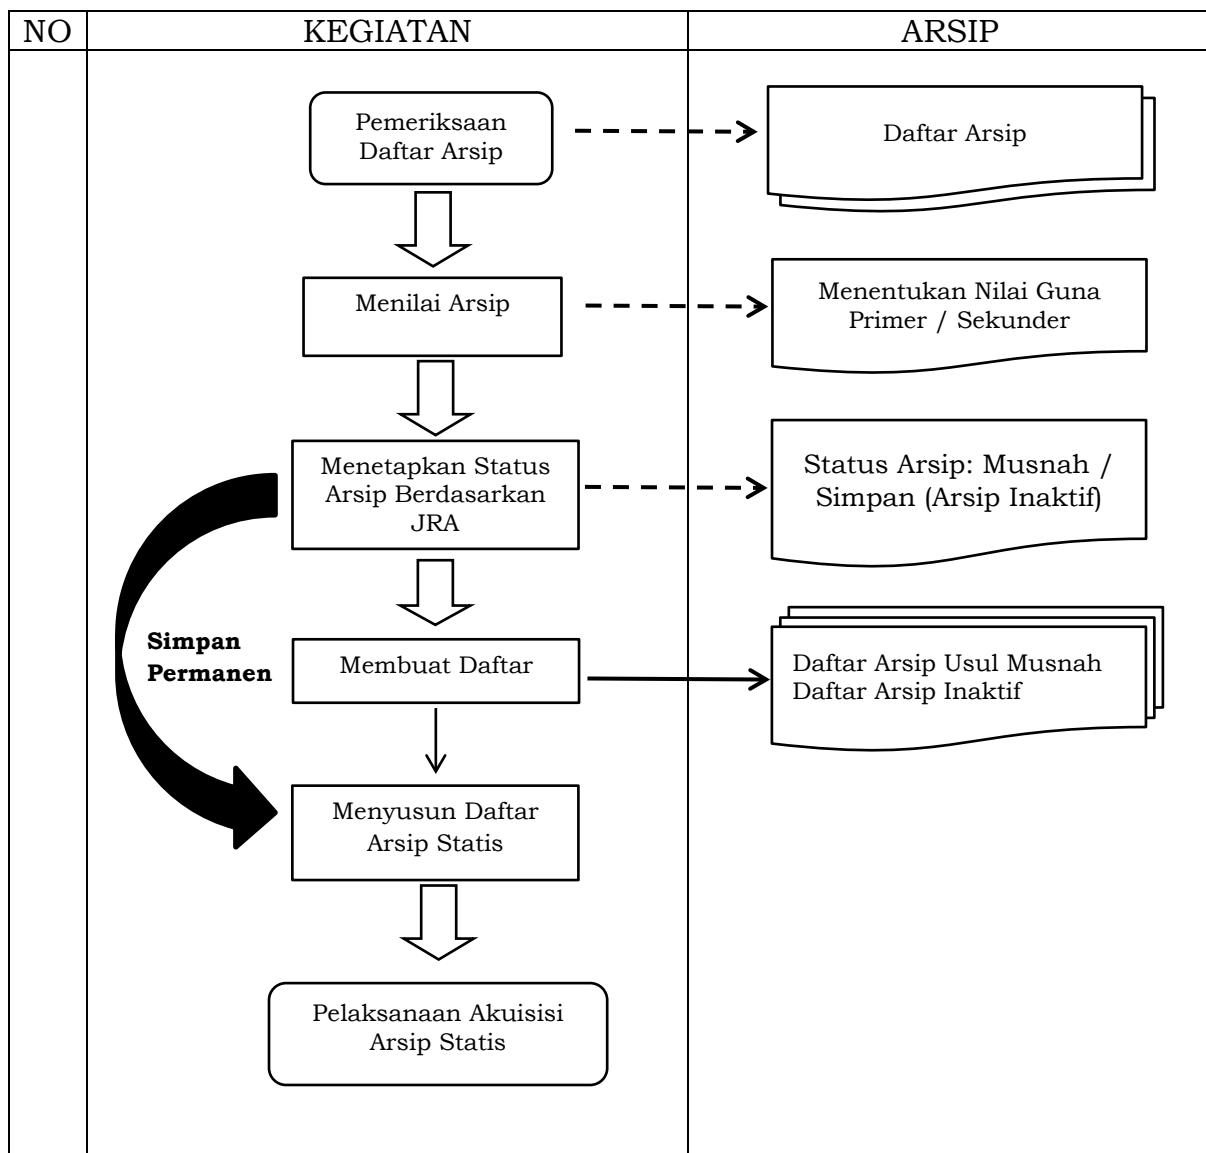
| NO | KEGIATAN | ARSIP |
|---|---|---|
| | Pemeriksaan Daftar Arsip | Daftar Arsip |
| | Menilai Arsip | Menentukan Nilai Guna Primer / Sekunder |
| | Menetapkan Status Arsip Berdasarkan JRA | Status Arsip: Musnah / Simpan (Arsip Inaktif) |
| | Simpan Permanen | |
| | Membuat Daftar | Daftar Arsip Usul Musnah Daftar Arsip Inaktif |
| | Menyusun Daftar Arsip Statis | |
| | Pelaksanaan Akuisisi Arsip Statis | |